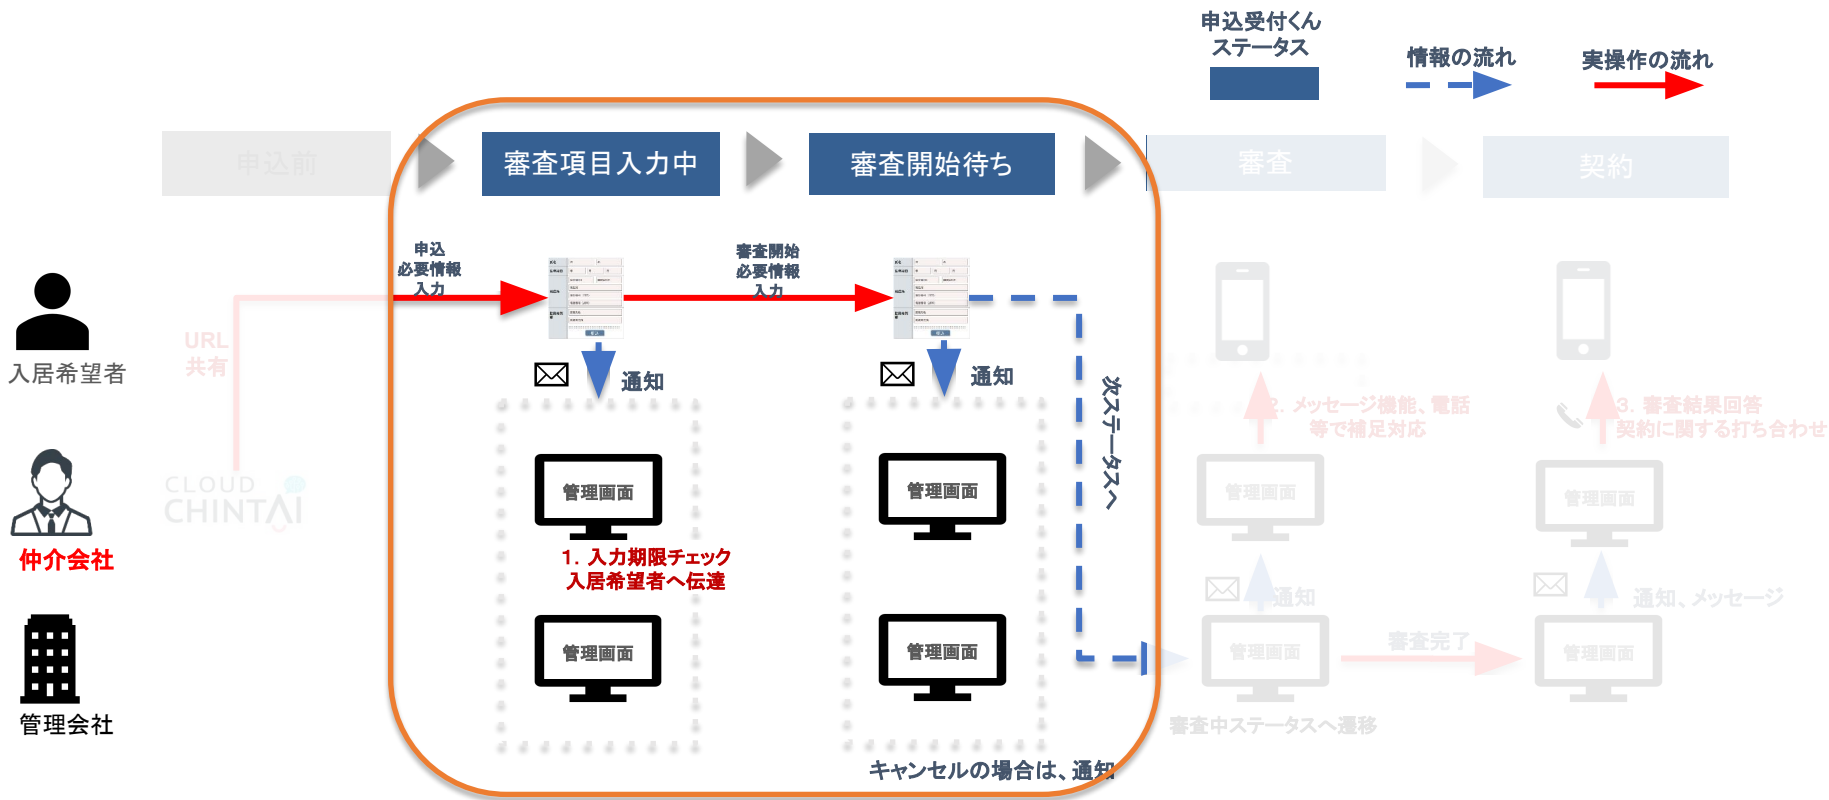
申込受付くん ステータス

情報の流れ

実操作の流れ

申込前

審査項目入力中

審査開始待ち

審査

契約

申込 必要情報 入力

審査開始 必要情報 入力

入居希望者

URL 共有

通知

通知

次ステータスへ

2. メッセージ機能、電話 等で補足対応

3. 審査結果回答 契約に関する打ち合わせ

CLOUD CHINTAI

仲介会社

管理画面

管理画面

管理画面

管理画面

1. 入力期限チェック 入居希望者へ伝達

通知

通知、メッセージ

管理会社

管理画面

管理画面

管理画面

審査完了

審査中ステータスへ遷移

キャンセルの場合は、通知